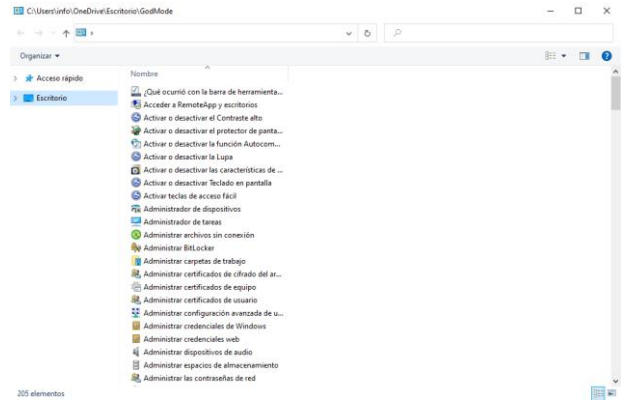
C:\Users\info\OneDrive\Escritorio\GodMode

Organizar ▾

Acceso rápido
Escritorio

Nombre
¿Qué ocurrió con la barra de herramienta...
Acceder a RemoteApp y escritorios
Activar o desactivar el Contraste alto
Activar o desactivar el protector de panta...
Activar o desactivar la función Autocom...
Activar o desactivar la Lupa
Activar o desactivar las características de ...
Activar o desactivar Teclado en pantalla
Activar teclas de acceso fácil
Administrador de dispositivos
Administrador de tareas
Administrar archivos sin conexión
Administrar BitLocker
Administrar carpetas de trabajo
Administrar certificados de cifrado del ar...
Administrar certificados de equipo
Administrar certificados de usuario
Administrar configuración avanzada de u...
Administrar credenciales de Windows
Administrar credenciales web
Administrar dispositivos de audio
Administrar espacios de almacenamiento
Administrar las contraseñas de red

205 elementos